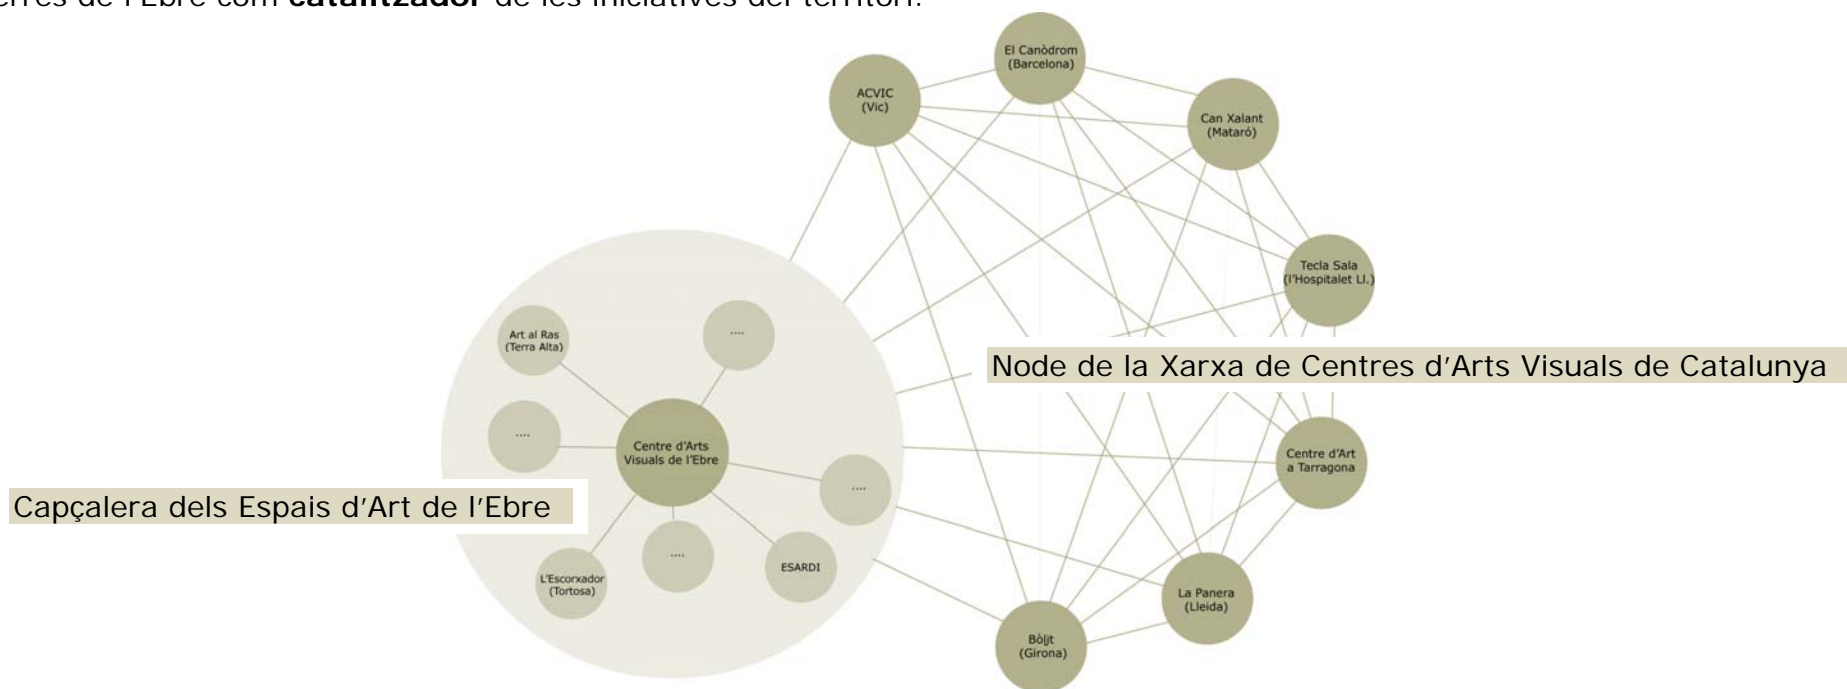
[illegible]erres de l'Ebre com **catalitzador** de les iniciatives del territori.

El Canòdrom (Barcelona)

ACVIC (Vic)

Can Xalant (Mataró)

Tecla Sala (l'Hospitalet Ll.)

Art al Ras (Terra Alta)

....

Node de la Xarxa de Centres d'Arts Visuals de Catalunya

....

Centre d'Arts Visuals de l'Ebre

....

Centre d'Art a Tarragona

Capçalera dels Espais d'Art de l'Ebre

....

ESARDI

L'Escorxador (Tortosa)

La Panera (Lleida)

Bòlit (Girona)